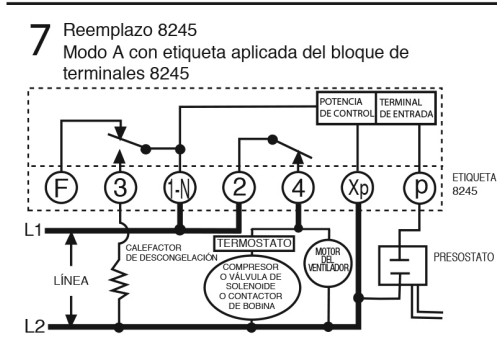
7 Reemplazo 8245
Modo A con etiqueta aplicada del bloque de terminales 8245

POTENCIA DE CONTROL
TERMINAL DE ENTRADA

F
3
1-N
2
4
Xp
p

ETIQUETA 8245

L1
L2
LÍNEA
CALEFACTOR DE DESCONGELACIÓN
TERMOSTATO
MOTOR DEL VENTILADOR
COMPRESOR O VÁLVULA DE SOLENOIDE O CONTACTOR DE BOBINA
PRESOSTATO